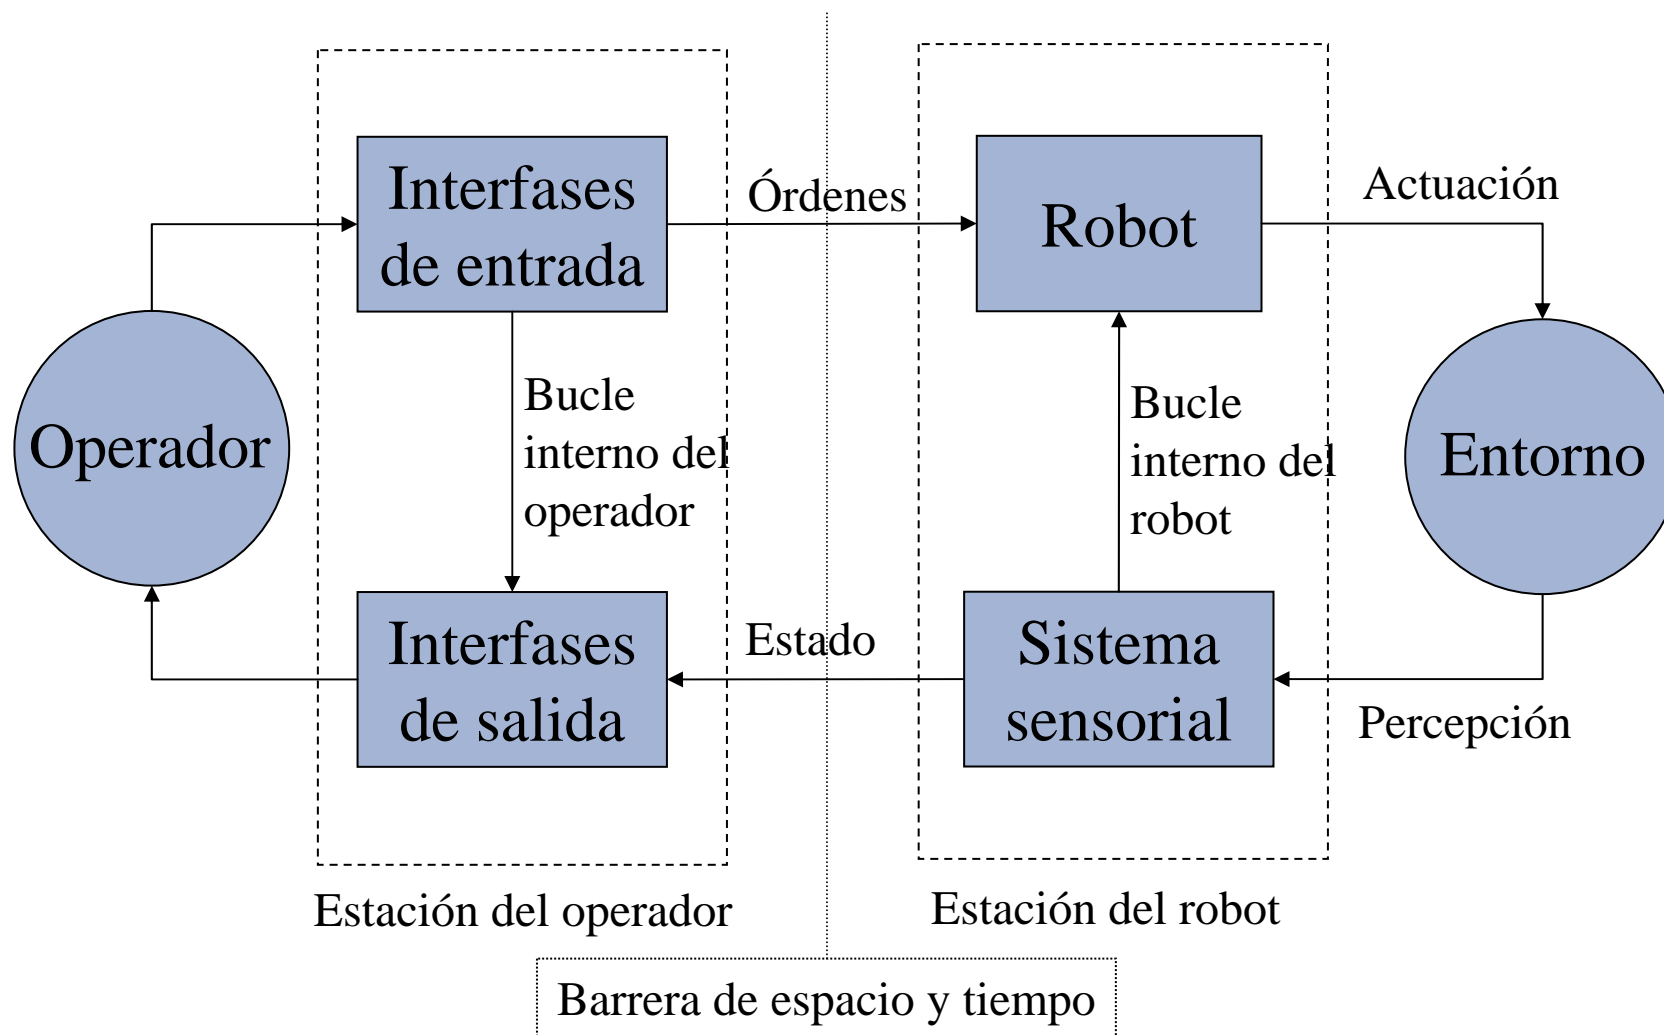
Interfases de entrada

Órdenes

Robot

Actuación

Operador

Bucle interno del operador

Bucle interno del robot

Entorno

Interfases de salida

Estado

Sistema sensorial

Percepción

Estación del operador

Estación del robot

Barrera de espacio y tiempo